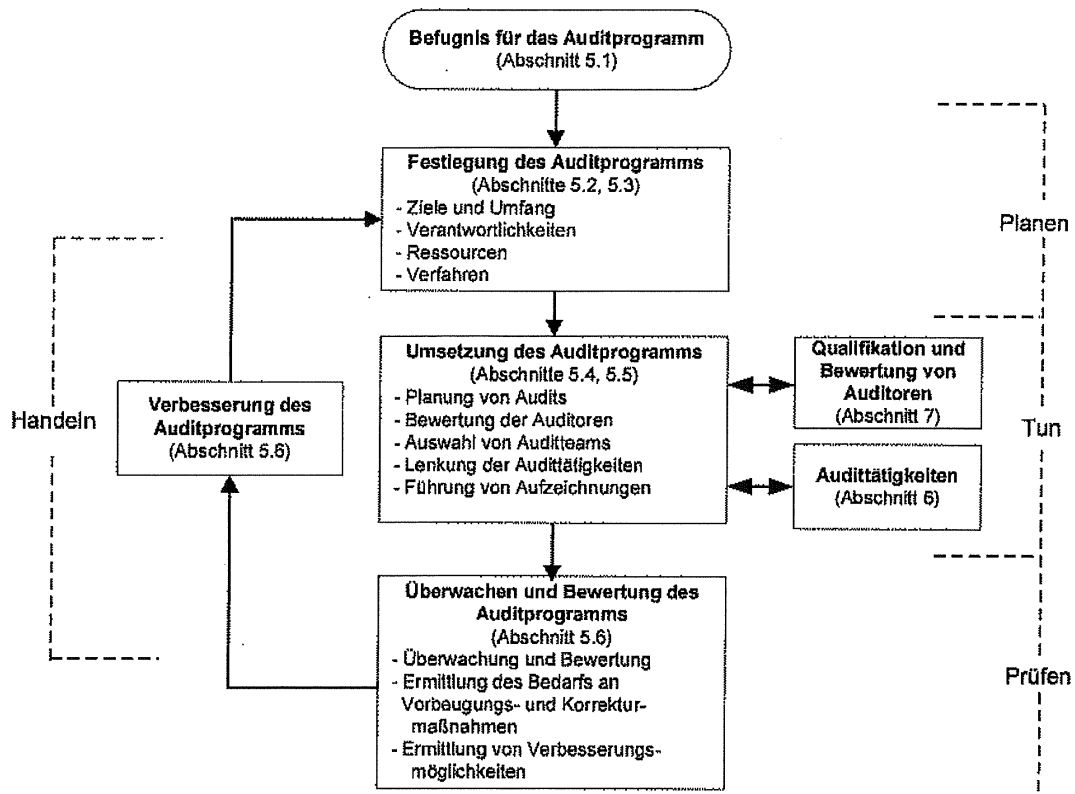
Befugnis für das Auditprogramm
(Abschnitt 5.1)

Festlegung des Auditprogramms
(Abschnitte 5.2, 5.3)
- Ziele und Umfang
- Verantwortlichkeiten
- Ressourcen
- Verfahren

Planen

Handeln

Verbesserung des Auditprogramms
(Abschnitt 5.6)

Umsetzung des Auditprogramms
(Abschnitte 5.4, 5.5)
- Planung von Audits
- Bewertung der Auditoren
- Auswahl von Auditteams
- Lenkung der Audittätigkeiten
- Führung von Aufzeichnungen

Qualifikation und Bewertung von Auditoren
(Abschnitt 7)

Tun

Audittätigkeiten
(Abschnitt 6)

Überwachen und Bewertung des Auditprogramms
(Abschnitt 5.6)
- Überwachung und Bewertung
- Ermittlung des Bedarfs an Vorbeugungs- und Korrekturmaßnahmen
- Ermittlung von Verbesserungsmöglichkeiten

Prüfen